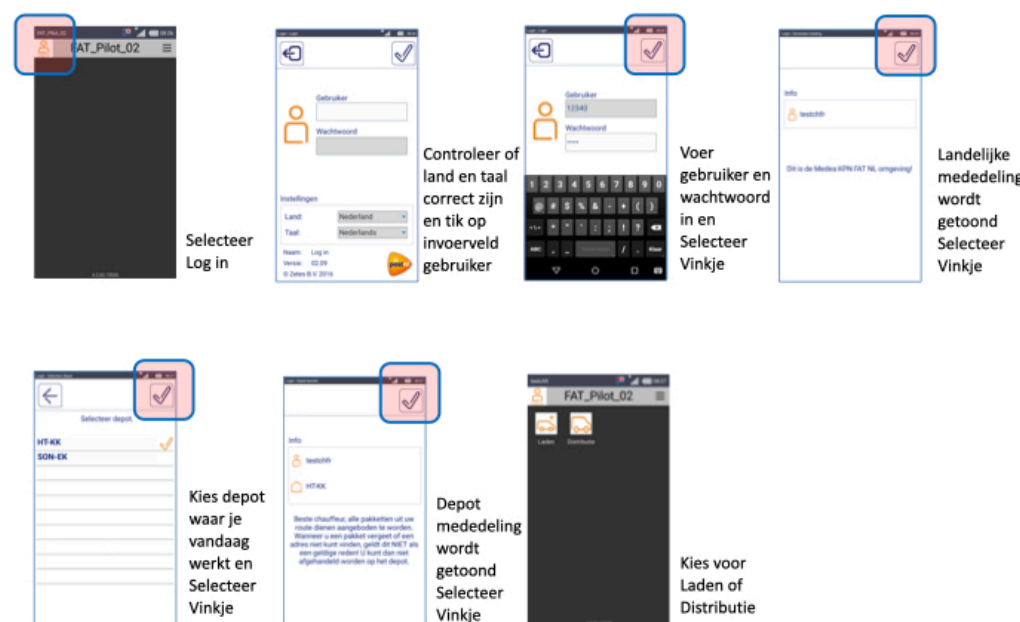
FAT_Pilot_02

Selecteer Log in

Gebruiker

Wachtwoord

Instellingen

Land: Nederland

Taal: Nederlands

Naam: Log in
Versie: 02.09
© Zetes B.V. 2016

Controleer of land en taal correct zijn en tik op invoerveld gebruiker

Gebruiker
12340

Wachtwoord
••••

Voer gebruiker en wachtwoord in en Selecteer Vinkje

Info

testchfr

Dit is de Medea KPN FAT NL omgeving!

Landelijke mededeling wordt getoond Selecteer Vinkje

Selecteer depot.

HT-KK
SON-EK

Kies depot waar je vandaag werkt en Selecteer Vinkje

Info

testchfr

HT-KK

Beste chauffeur, alle pakketten uit uw route dienen aangeboden te worden. Wanneer u een pakket vergeet of een adres niet kunt vinden, geldt dit NIET als een geldige reden! U kunt dan niet afgehandeld worden op het depot.

Depot mededeling wordt getoond Selecteer Vinkje

FAT_Pilot_02

Laden Distributie

Kies voor Laden of Distributie